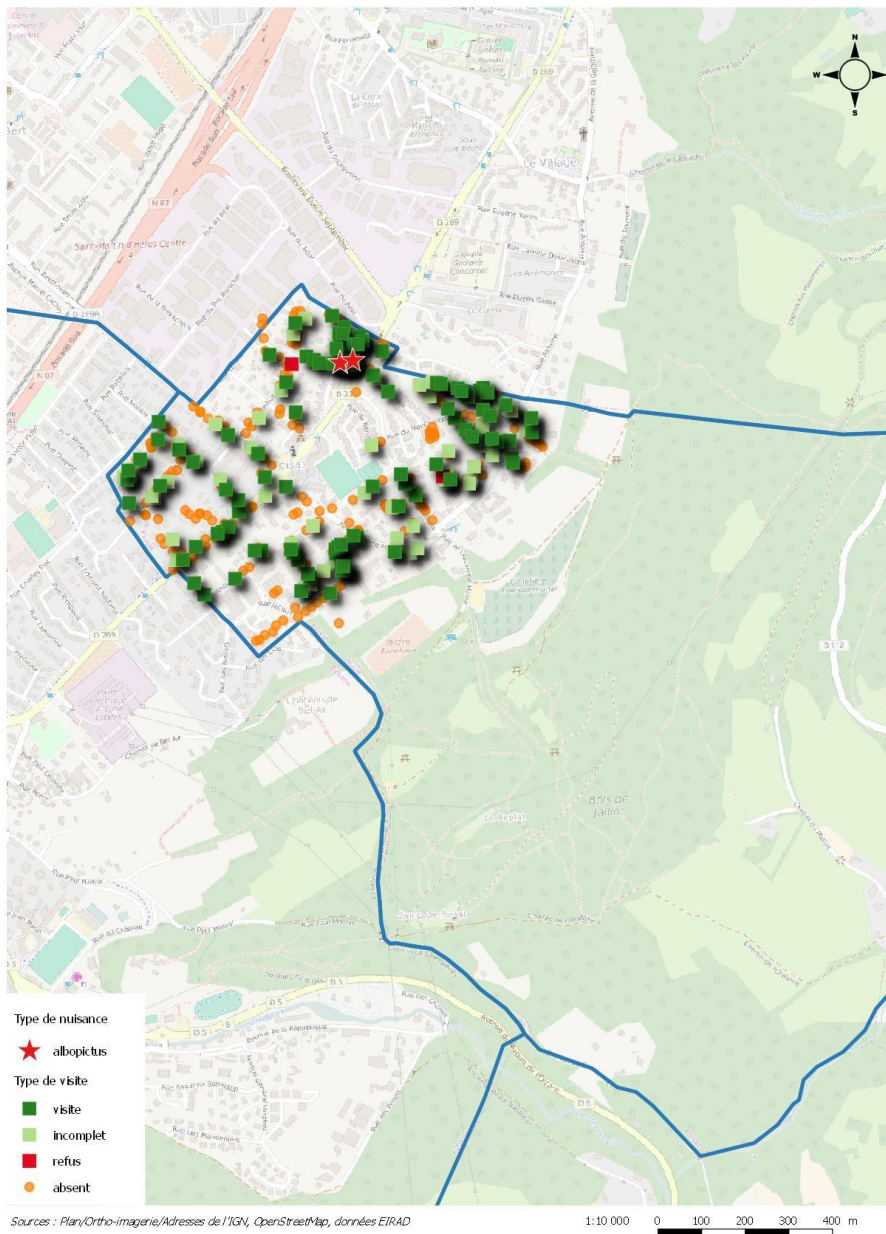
N
S
W
E

Le Villaret
Saint-Martin-d'Hères Centre
N 87
D 269
D 5
D 512
Le Replat
Bois de Jallier

Type de nuisance
albopictus
Type de visite
visite
incomplet
refus
absent

Sources : Plan/Ortho-imagerie/Adresses de l'IGN, OpenStreetMap, données EIRAD

1:10 000
0 100 200 300 400 m